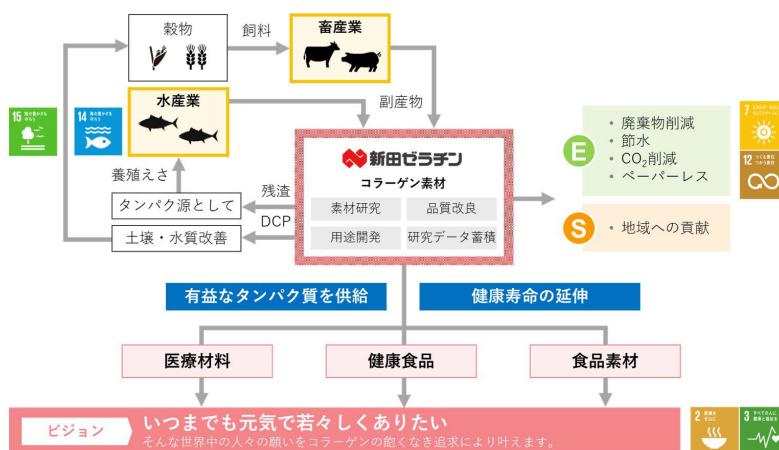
穀物

飼料

畜産業

15 陸の豊かさも守ろう

14 海の豊かさを守ろう

水産業

副産物

新田ゼラチン

コラーゲン素材

素材研究

品質改良

用途開発

研究データ蓄積

養殖えさ

残渣

タンパク源として

DCP

土壌・水質改善

E

・廃棄物削減
・節水
・$CO_2$削減
・ペーパーレス

S

・地域への貢献

7 エネルギーをみんなに そしてクリーンに

12 つくる責任 つかう責任

有益なタンパク質を供給

健康寿命の延伸

医療材料

健康食品

食品素材

ビジョン

いつまでも元気で若々しくありたい

そんな世界中の人々の願いをコラーゲンの飽くなき追求により叶えます。

2 飢餓をゼロに

3 すべての人に健康と福祉を